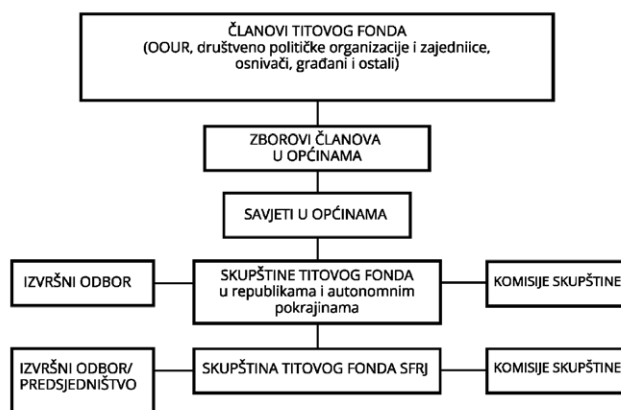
ČLANOVI TITOVOG FONDA
(OOUR, društveno političke organizacije i zajedniice, osnivači, građani i ostali)

ZBOROVI ČLANOVA
U OPĆINAMA

SAVJETI U OPĆINAMA

IZVRŠNI ODBOR

SKUPŠTINE TITOVOG FONDA
u republikama i autonomnim pokrajinama

KOMISIJE SKUPŠTINE

IZVRŠNI ODBOR/
PREDSJEDNIŠTVO

SKUPŠTINA TITOVOG FONDA SFRJ

KOMISIJE SKUPŠTINE